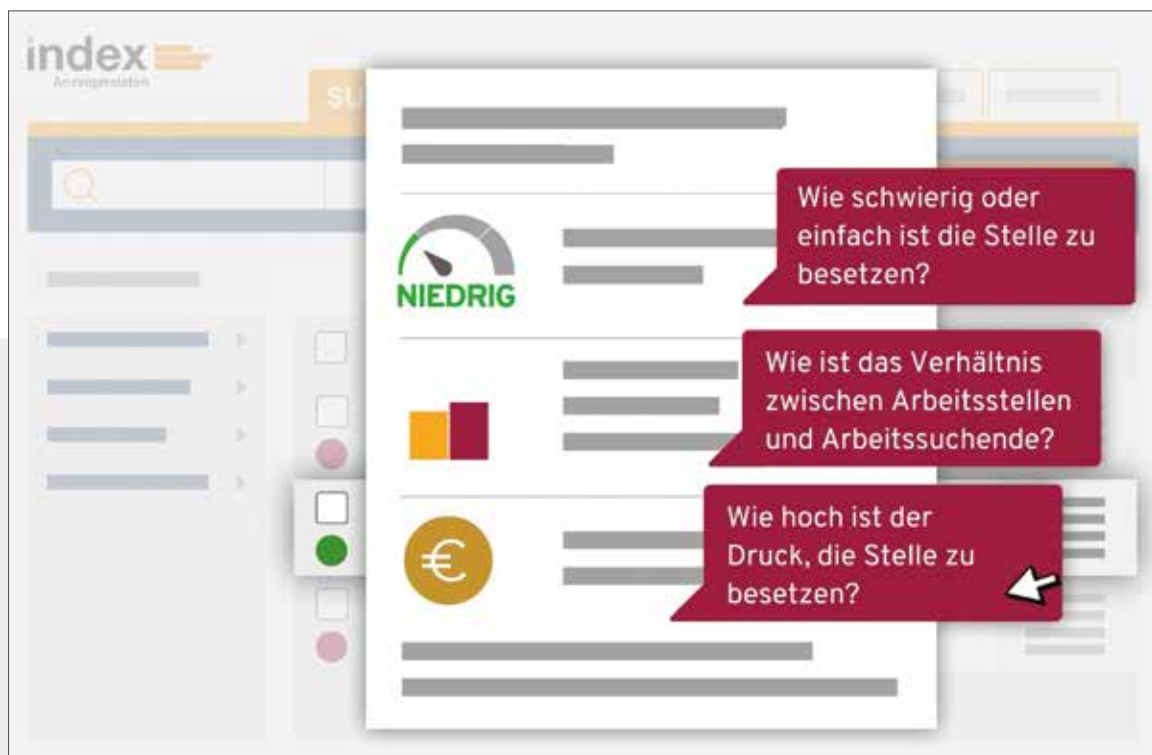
index
Anzeigendaten

SU

NIEDRIG

Wie schwierig oder einfach ist die Stelle zu besetzen?

Wie ist das Verhältnis zwischen Arbeitsstellen und Arbeitssuchende?

€

Wie hoch ist der Druck, die Stelle zu besetzen?